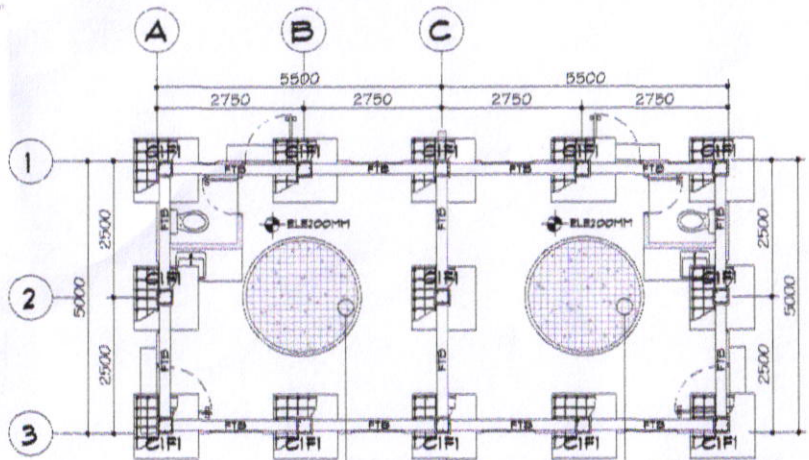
A
B
C
5500
5500
2750
2750
2750
2750
1
2
3
2500
2500
5000
2500
2500
5000
C1F1
C1F1
C1F1
C1F1
C1F1
C1F1
C1F1
C1F1
C1F1
C1F1
C1F1
C1F1
FTB
FTB
FTB
FTB
FTB
FTB
FTB
FTB
FTB
FTB
FTB
FTB
FTB
FTB
ELE200MM
ELE200MM